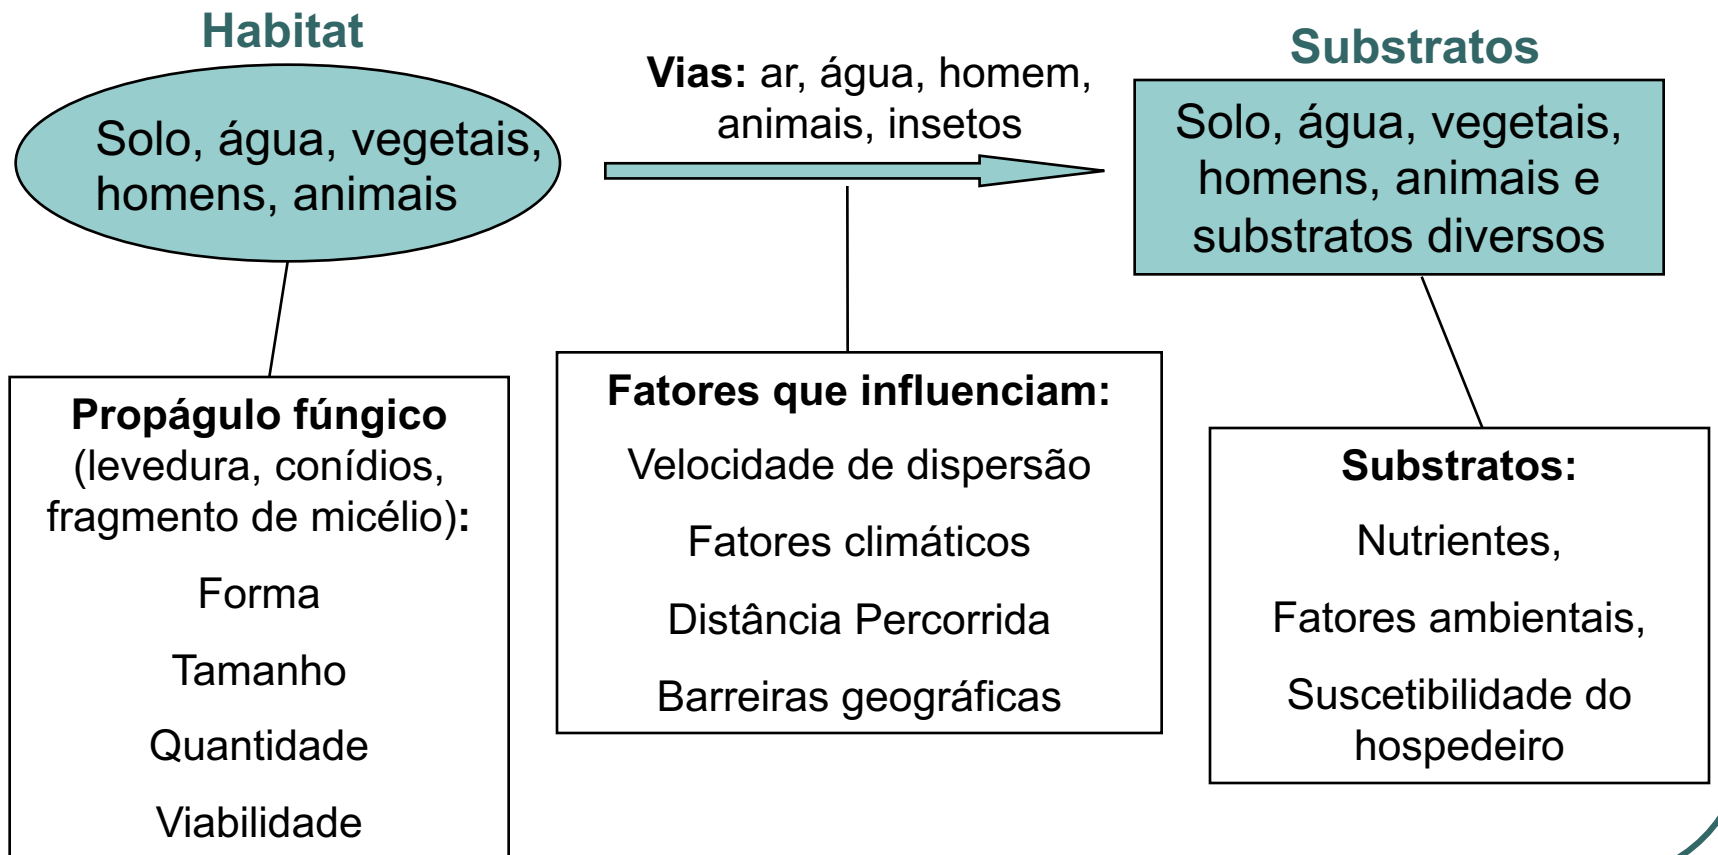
Habitat

Solo, água, vegetais, homens, animais

Vias: ar, água, homem, animais, insetos

Substratos

Solo, água, vegetais, homens, animais e substratos diversos

Propágulo fúngico (levedura, conídios, fragmento de micélio):

Forma

Tamanho

Quantidade

Viabilidade

Fatores que influenciam:

Velocidade de dispersão

Fatores climáticos

Distância Percorrida

Barreiras geográficas

Substratos:

Nutrientes,

Fatores ambientais,

Suscetibilidade do hospedeiro